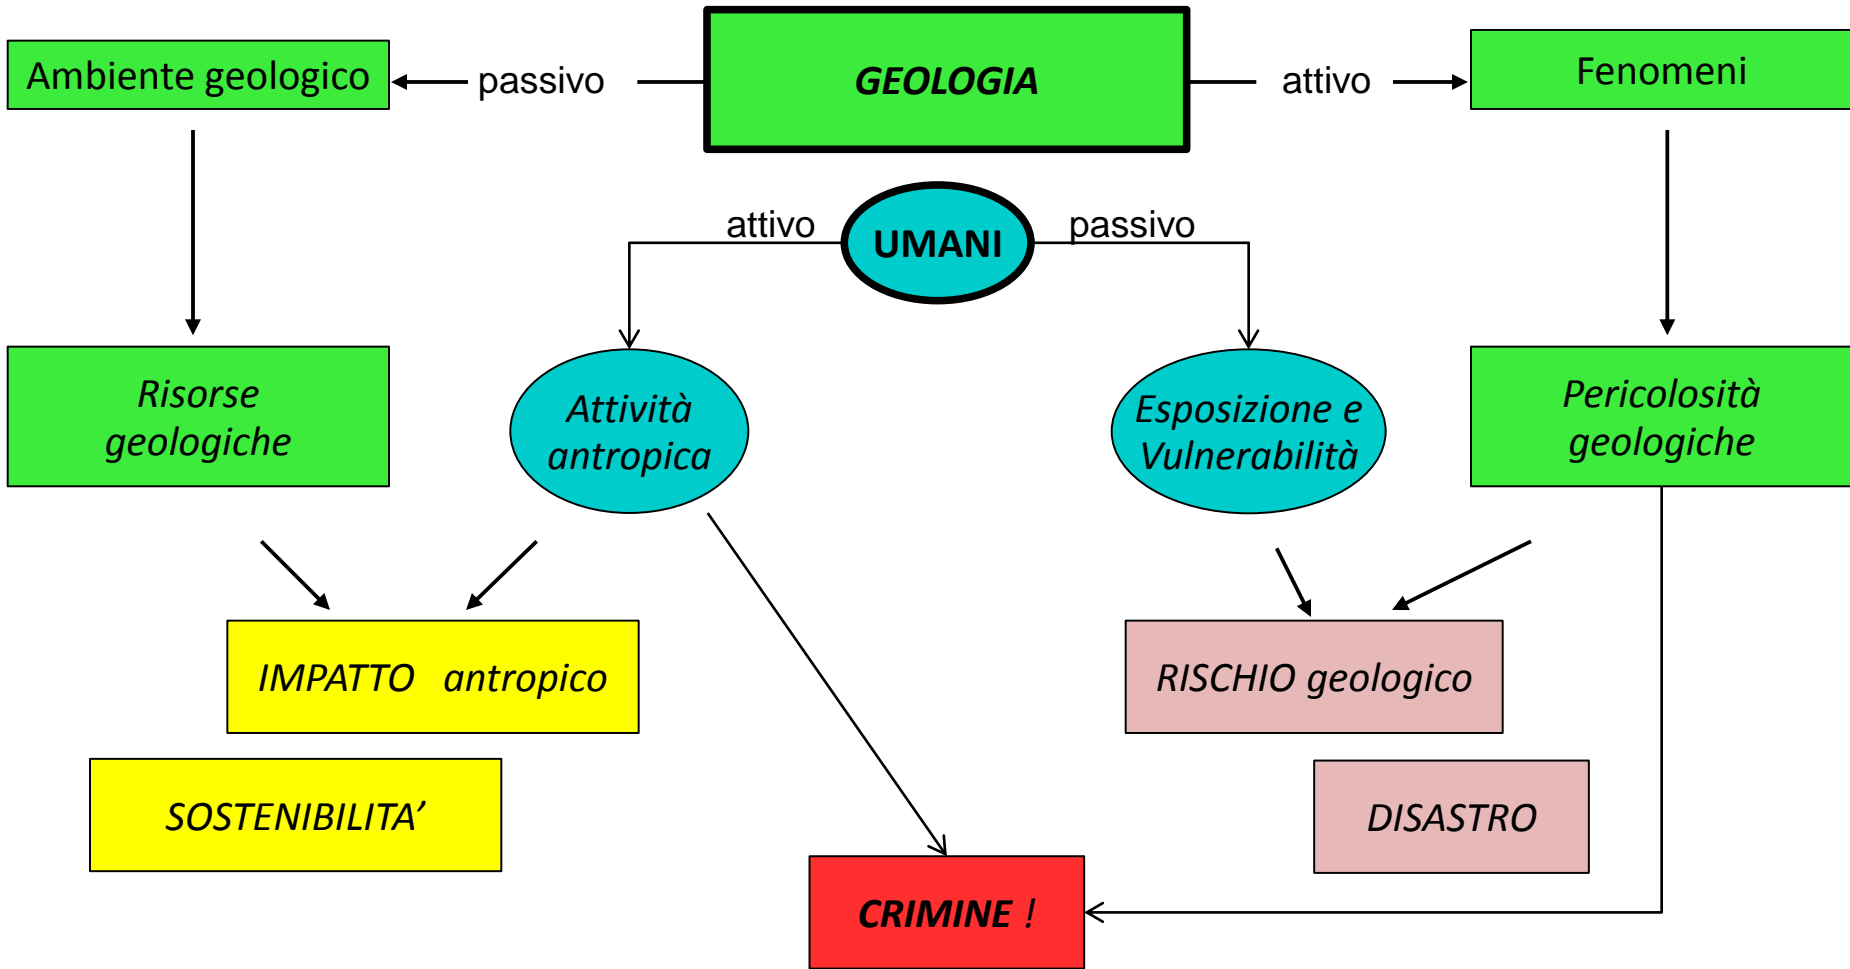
Ambiente geologico

passivo

GEOLOGIA

attivo

Fenomeni

attivo

UMANI

passivo

Risorse geologiche

Attività antropica

Esposizione e Vulnerabilità

Pericolosità geologiche

IMPATTO antropico

RISCHIO geologico

SOSTENIBILITA’

DISASTRO

CRIMINE !